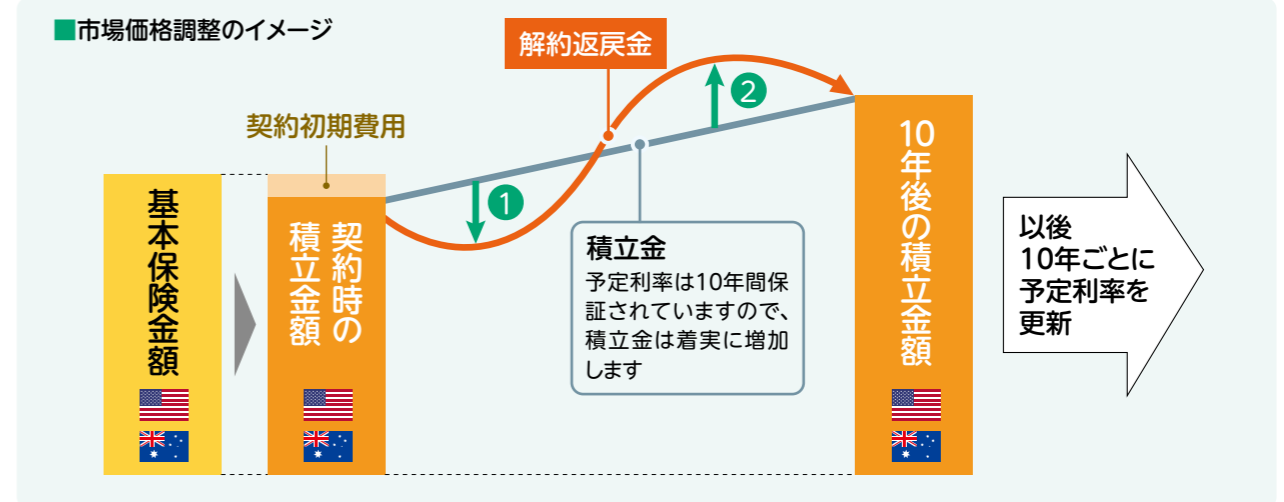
■市場価格調整のイメージ

解約返戻金

契約初期費用

基本保険金額

契約時の積立金額

1

2

積立金
予定利率は10年間保証されていますので、積立金は着実に増加します

10年後の積立金額

以後
10年ごとに
予定利率を
更新